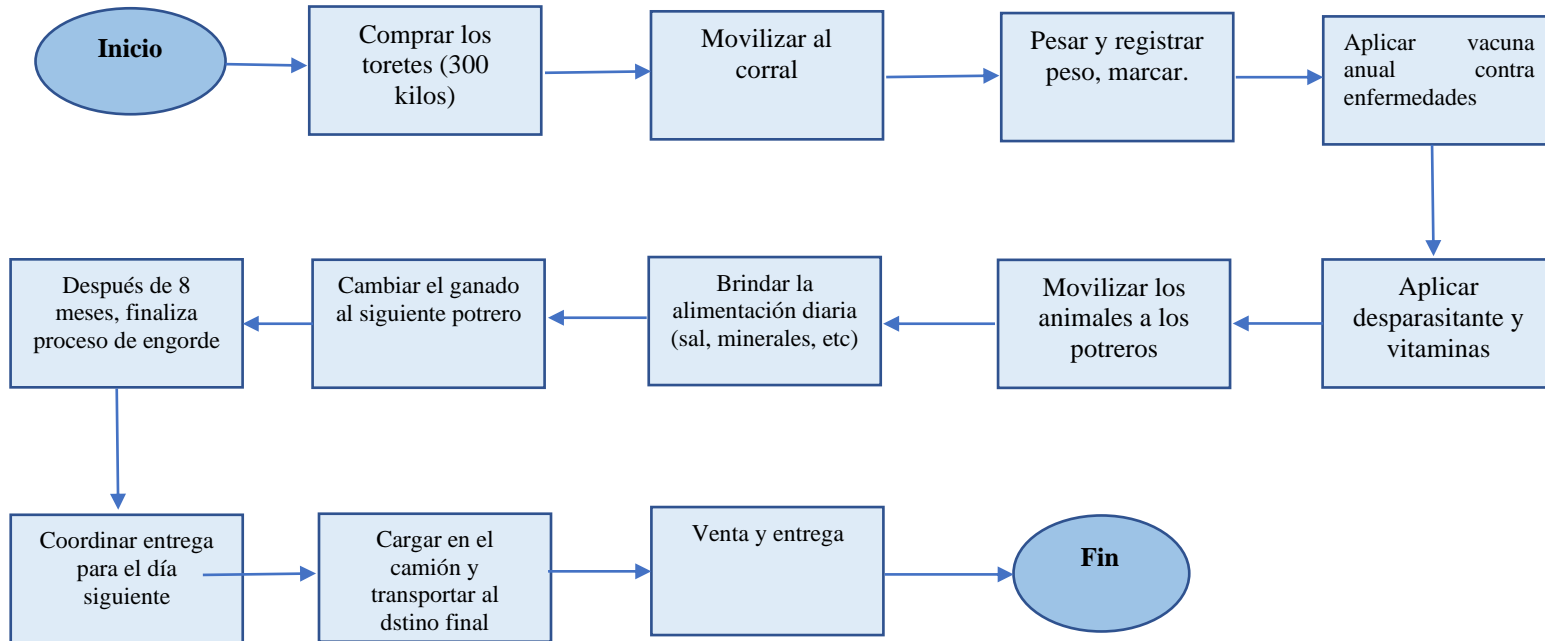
Inicio

Comprar los toretes (300 kilos)

Movilizar al corral

Pesar y registrar peso, marcar.

Aplicar vacuna anual contra enfermedades

Aplicar desparasitante y vitaminas

Movilizar los animales a los potreros

Brindar la alimentación diaria (sal, minerales, etc)

Cambiar el ganado al siguiente potrero

Después de 8 meses, finaliza proceso de engorde

Coordinar entrega para el día siguiente

Cargar en el camión y transportar al dstino final

Venta y entrega

Fin